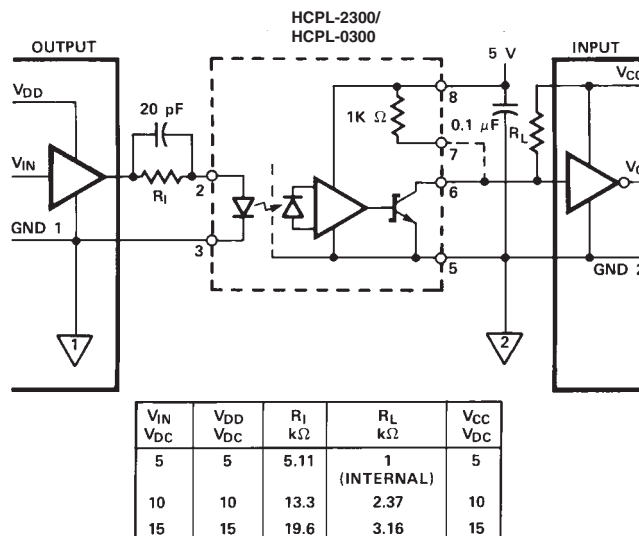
HCPL-2300/
HCPL-0300

OUTPUT

INPUT

$V_{DD}$

20 pF

$V_{IN}$

$R_I$

GND 1

2

3

1

1K $\Omega$

8

7

6

5

5 V

0.1 $\mu$F

$R_L$

$V_{CC}$

$V_O$

GND 2

2

| $V_{IN}$ $V_{DC}$ | $V_{DD}$ $V_{DC}$ | $R_I$ k$\Omega$ | $R_L$ k$\Omega$ | $V_{CC}$ $V_{DC}$ |
|---|---|---|---|---|
| 5 | 5 | 5.11 | 1 (INTERNAL) | 5 |
| 10 | 10 | 13.3 | 2.37 | 10 |
| 15 | 15 | 19.6 | 3.16 | 15 |